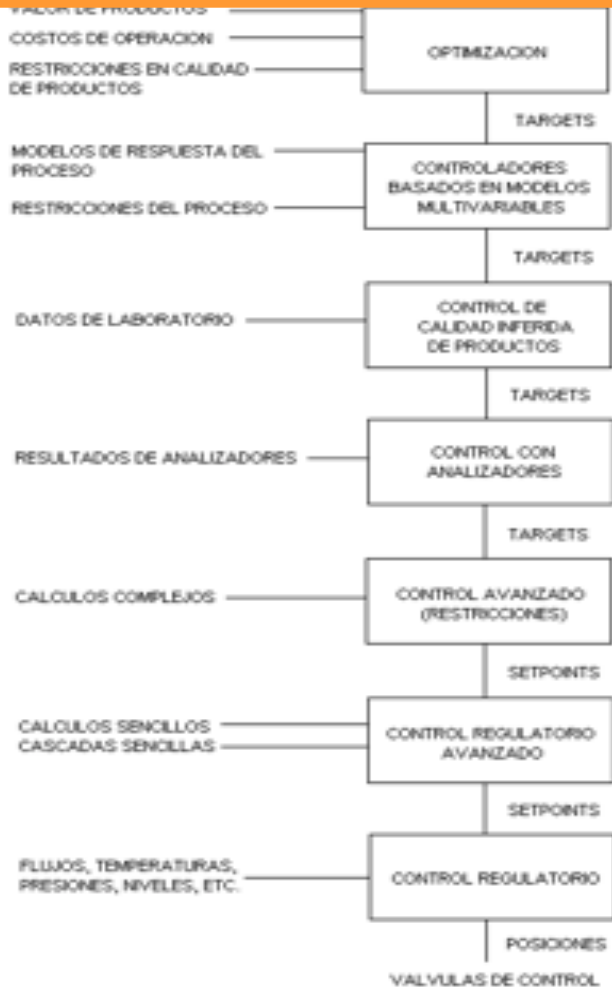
VALOR DE PRODUCTOS
COSTOS DE OPERACION
RESTRICCIONES EN CALIDAD DE PRODUCTOS

OPTIMIZACION

TARGETS

MODELOS DE RESPUESTA DEL PROCESO
RESTRICCIONES DEL PROCESO

CONTROLADORES BASADOS EN MODELOS MULTIVARIABLES

TARGETS

DATOS DE LABORATORIO

CONTROL DE CALIDAD INFERIDA DE PRODUCTOS

TARGETS

RESULTADOS DE ANALIZADORES

CONTROL CON ANALIZADORES

TARGETS

CALCULOS COMPLEJOS

CONTROL AVANZADO (RESTRICCIONES)

SETPOINTS

CALCULOS SENCILLOS
CASCADAS SENCILLAS

CONTROL REGULATORIO AVANZADO

SETPOINTS

FLUJOS, TEMPERATURAS, PRESIONES, NIVELES, ETC.

CONTROL REGULATORIO

POSICIONES

VALVULAS DE CONTROL